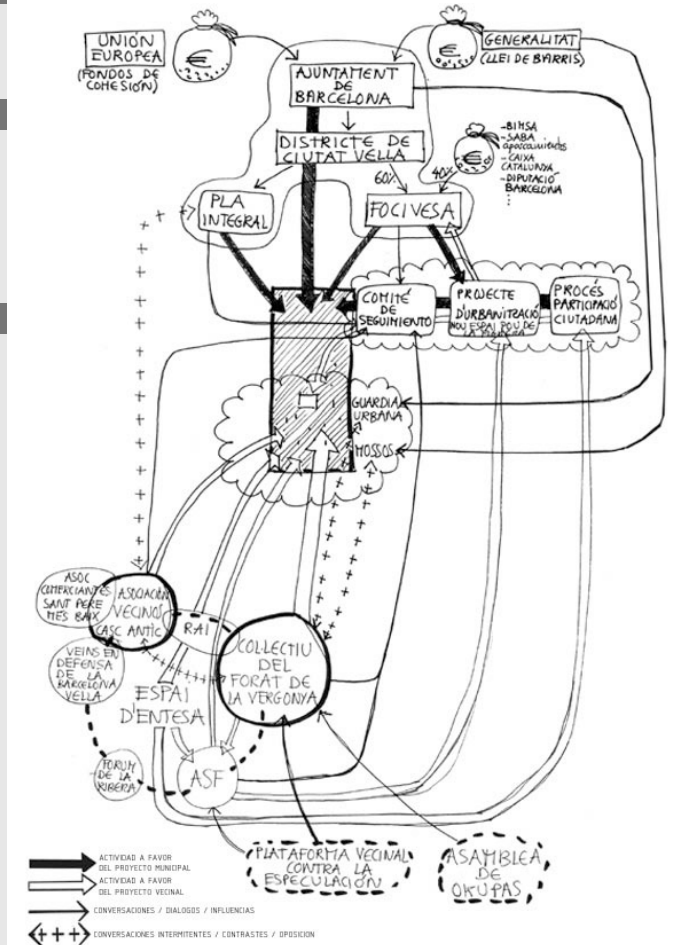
UNIÓN EUROPEA (FONDOS DE COHESIÓN)

€

€

GENERALITAT (LLEI DE BARRIS)

AJUNTAMENT DE BARCELONA

DISTRICTE DE CIUTAT VELLA

-BIMSA
-SABA aparcamientos
-CAIXA CATALUNYA
-DIPUTACIÓ BARCELONA
⋮

60%

40%

PLA INTEGRAL

FOCIVESA

COMITÉ DE SEGUIMIENTO

PROJECTE D'URBANITZACIÓ NOU ESPAI POU DE LA FIGUERA

PROCÉS PARTICIPACIÓ CIUTADANA

GUARDIA URBANA

MOSSOS

ASOC. COMERCIANTES SANT PERE MES BAIX

ASOCIACIÓN VECINOS CASC ANTIC

RAI

VEINS EN DEFENSA DE LA BARCELONA VELLA

COL·LECTIU DEL FORAT DE LA VERGONYA

ESPAI D'ENTESA

FORUM DE LA RIBERA

ASF

PLATAFORMA VECINAL CONTRA LA ESPECULACIÓN

ASAMBLEA DE OKUPAS

ACTIVIDAD A FAVOR DEL PROYECTO MUNICIPAL

ACTIVIDAD A FAVOR DEL PROYECTO VECINAL

CONVERSACIONES / DIALOGOS / INFLUENCIAS

CONVERSACIONES INTERMITENTES / CONTRASTES / OPOSICION